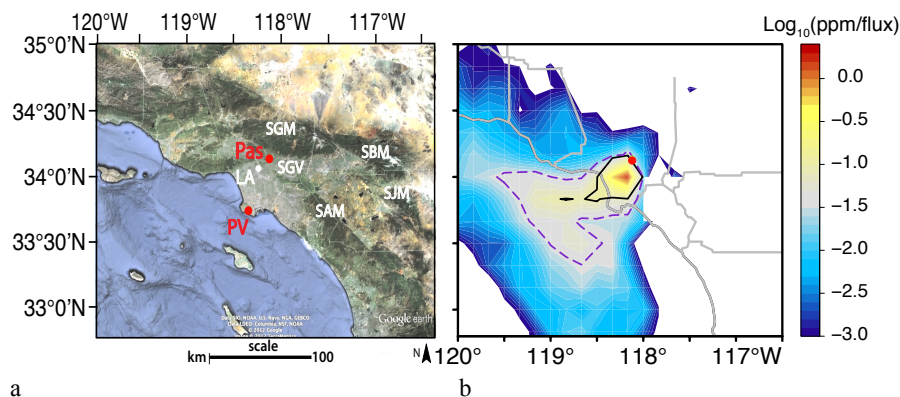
120°W 119°W 118°W 117°W

35°0'N
34°30'N
34°0'N
33°30'N
33°0'N

SGM
Pas
SGV
SBM
LA
SJM
SAM
PV

Data SIO, NOAA, U.S. Navy, NGA, GEBCO
Data LDEO-Columbia, NSF, NOAA
© 2012 Google
Google earth

km scale 100

N

$Log_{10}$(ppm/flux)
0.0
−0.5
−1.0
−1.5
−2.0
−2.5
−3.0

120° 119° 118° 117°W

a

b